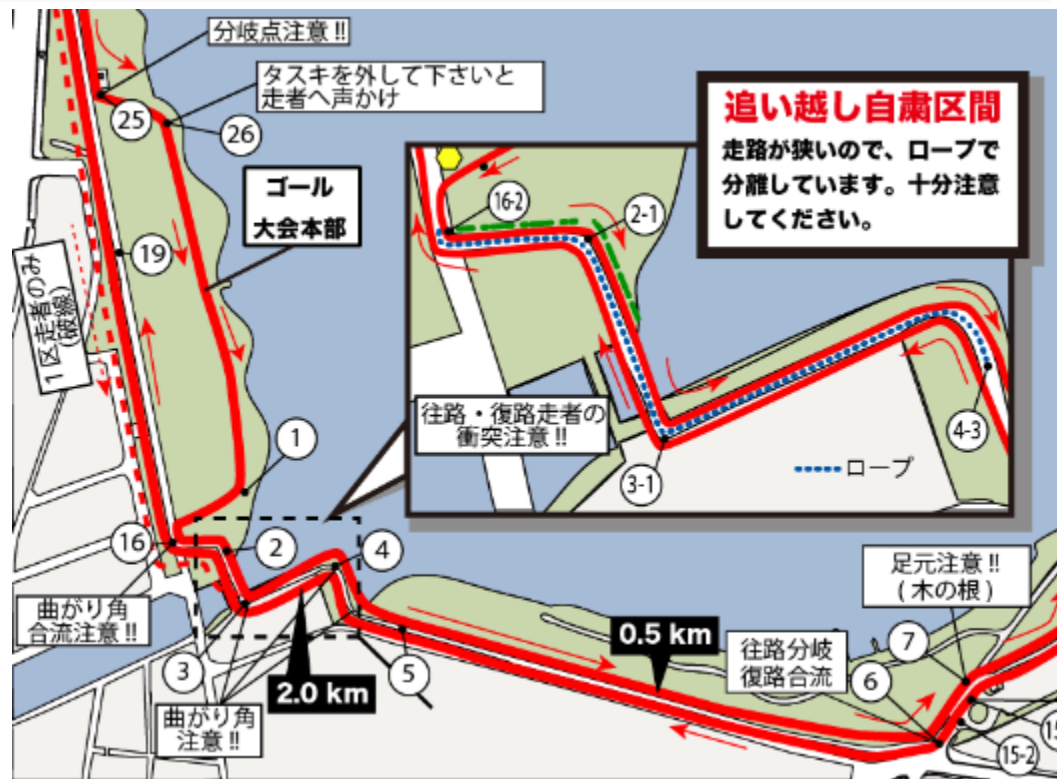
分岐点注意!!

タスキを外して下さいと走者へ声かけ

25

26

ゴール
大会本部

19

1区走者のみ(練習)

1

16

2

4

3

5

曲がり角合流注意!!

曲がり角注意!!

2.0 km

0.5 km

往路・復路走者の衝突注意!!

追い越し自粛区間

走路が狭いので、ロープで分離しています。十分注意してください。

16-2

2-1

3-1

4-3

ロープ

足元注意!!
(木の根)

7

往路分岐
復路合流

6

15-2

15